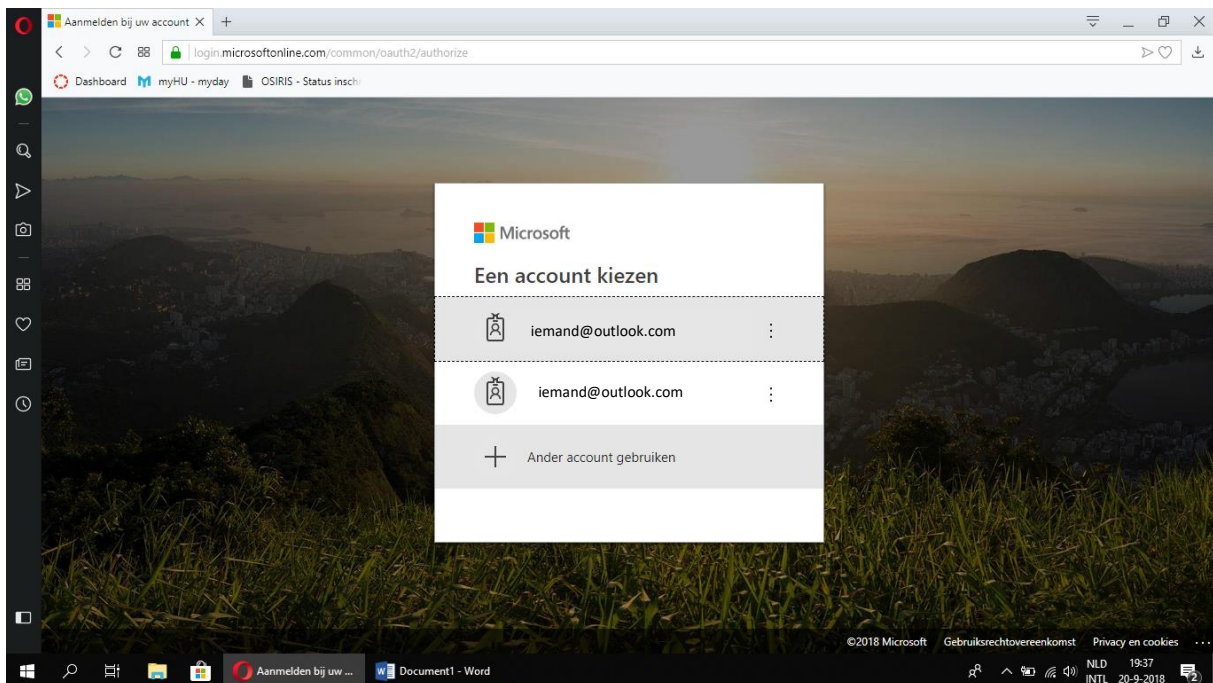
Aanmelden bij uw account ×  +

login.microsoftonline.com/common/oauth2/authorize

Dashboard  myHU - myday  OSIRIS - Status insch

Microsoft

Een account kiezen

iemand@outlook.com

iemand@outlook.com

Ander account gebruiken

©2018 Microsoft  Gebruiksrechtovereenkomst  Privacy en cookies  ...

Aanmelden bij uw ...  Document1 - Word

NLD INTL  19:37 20-9-2018  2